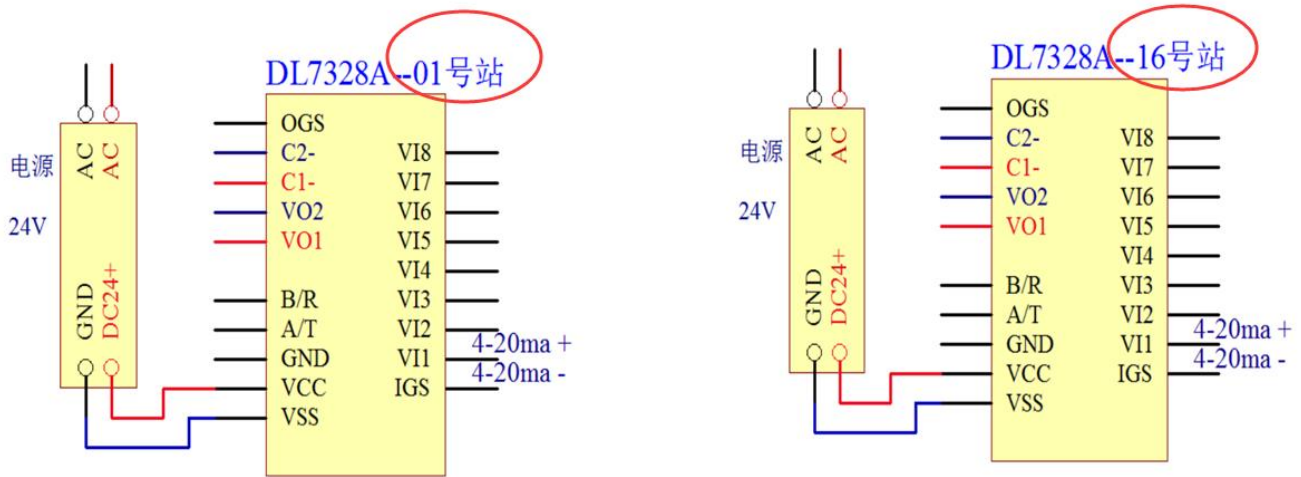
DL7328A--01号站

电源

24V

AC AC

GND DC24+

OGS
C2-
C1-
VO2
VO1
B/R
A/T
GND
VCC
VSS

VI8
VI7
VI6
VI5
VI4
VI3
VI2
VI1
IGS

4-20ma +
4-20ma -

DL7328A--16号站

电源

24V

AC AC

GND DC24+

OGS
C2-
C1-
VO2
VO1
B/R
A/T
GND
VCC
VSS

VI8
VI7
VI6
VI5
VI4
VI3
VI2
VI1
IGS

4-20ma +
4-20ma -